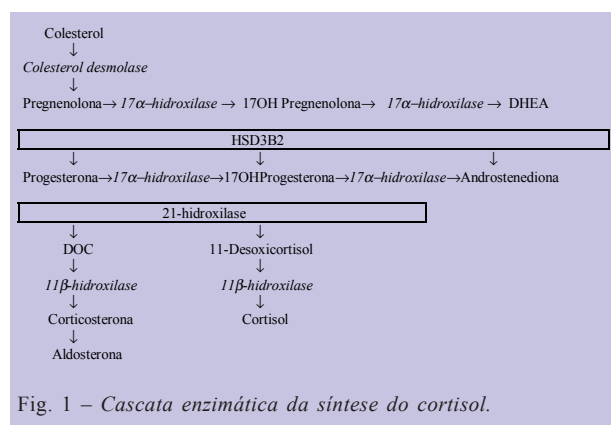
Colesterol
↓
*Colesterol desmolase*
↓
Pregnenolona→ *17α–hidroxilase* → 17OH Pregnenolona→ *17α–hidroxilase* → DHEA

HSD3B2

↓ ↓ ↓

Progesterona→*17α–hidroxilase*→17OHProgesterona→*17α–hidroxilase*→Androstenediona

21-hidroxilase

↓ ↓
DOC 11-Desoxicortisol
↓ ↓
*11β-hidroxilase* *11β-hidroxilase*
↓ ↓
Corticosterona Cortisol
↓
Aldosterona

Fig. 1 – *Cascata enzimática da síntese do cortisol.*